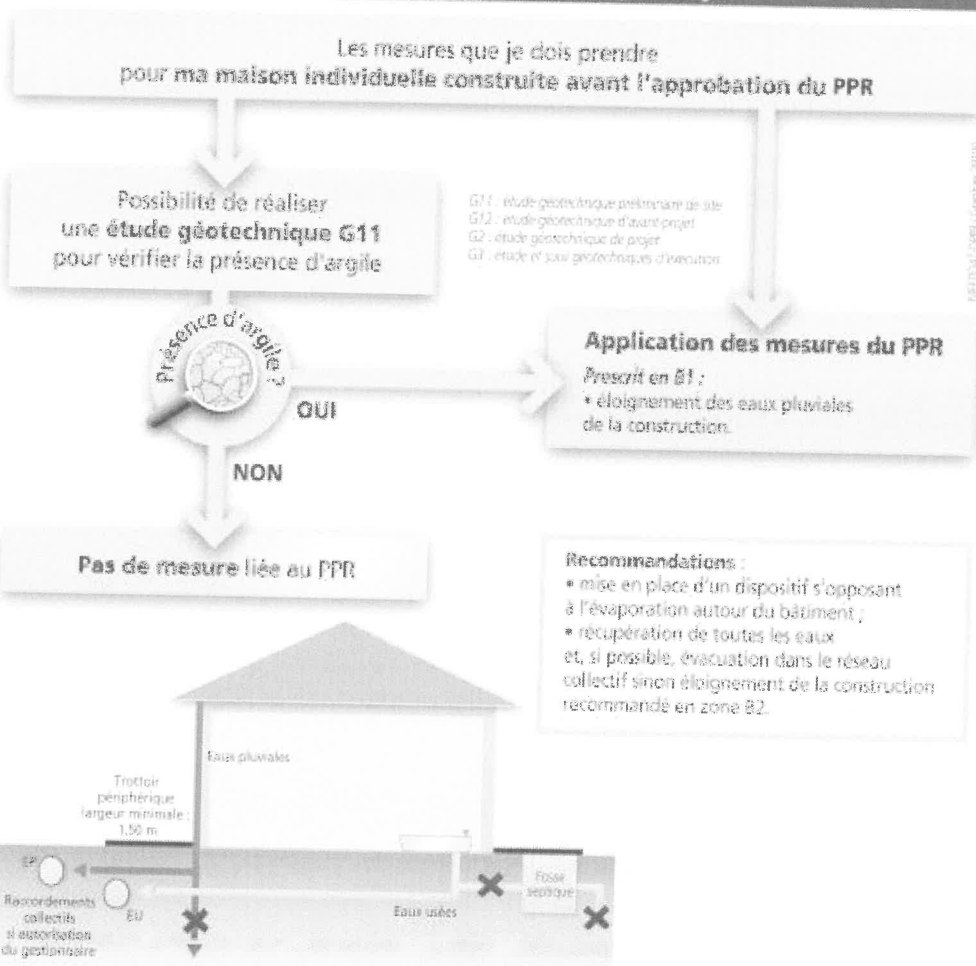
Les mesures que je dois prendre pour ma maison individuelle construite avant l'approbation du PPR

Possibilité de réaliser une étude géotechnique G11 pour vérifier la présence d'argile

G11 : étude géotechnique préliminaire de site
G12 : étude géotechnique d'avant projet
G2 : étude géotechnique de projet
G3 : étude et suivi géotechniques d'exécution

Présence d'argile ?

OUI

NON

Application des mesures du PPR
Prescrit en B1 :
• éloignement des eaux pluviales de la construction.

Pas de mesure liée au PPR

Recommandations :
• mise en place d'un dispositif s'opposant à l'évaporation autour du bâtiment ;
• récupération de toutes les eaux et, si possible, évacuation dans le réseau collectif sinon éloignement de la construction recommandé en zone B2.

Eaux pluviales

Trottoir périphérique largeur minimale : 1,50 m

EP

EU

Raccordements collectifs si autorisation du gestionnaire

Eaux usées

Fosse septique

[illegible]